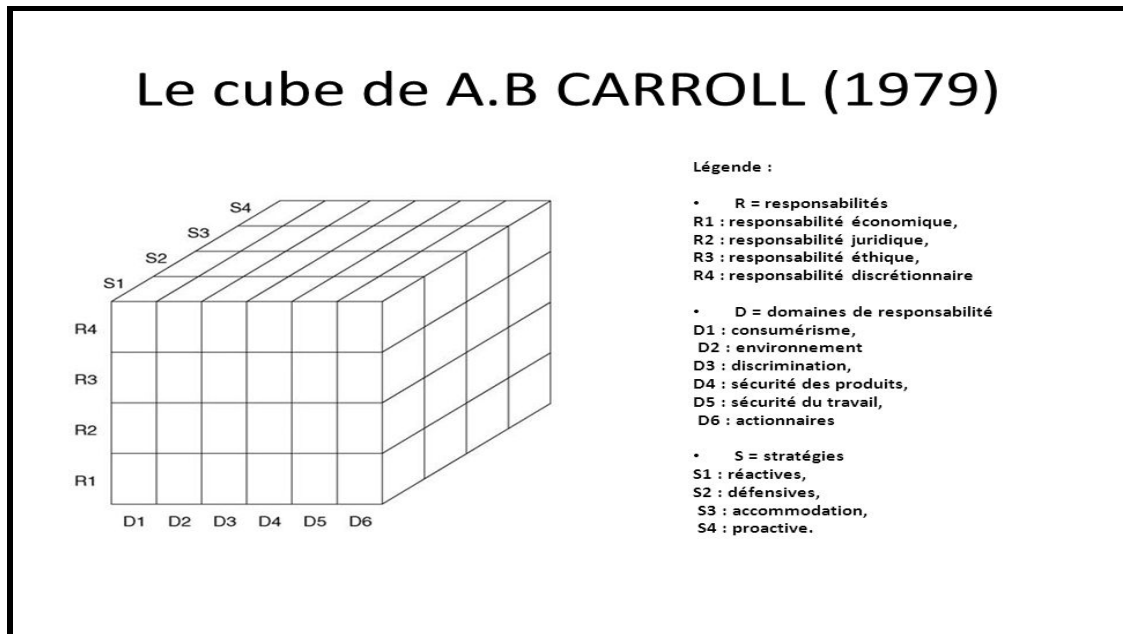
Le cube de A.B CARROLL (1979)

S4
S3
S2
S1
R4
R3
R2
R1
D1 D2 D3 D4 D5 D6

Légende :

• R = responsabilités
R1 : responsabilité économique,
R2 : responsabilité juridique,
R3 : responsabilité éthique,
R4 : responsabilité discrétionnaire

• D = domaines de responsabilité
D1 : consumérisme,
D2 : environnement
D3 : discrimination,
D4 : sécurité des produits,
D5 : sécurité du travail,
D6 : actionnaires

• S = stratégies
S1 : réactives,
S2 : défensives,
S3 : accommodation,
S4 : proactive.